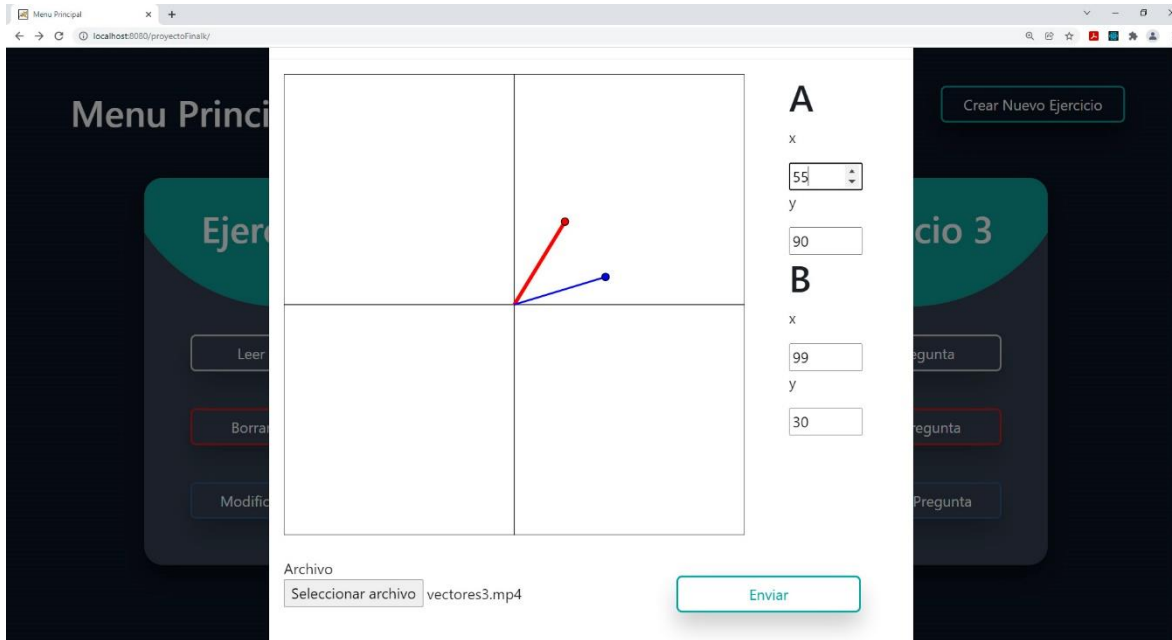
Menu Principal × +

localhost:8080/proyectoFinalk/

Menu Princi

Crear Nuevo Ejercicio

Ejer

cio 3

Leer

regunta

Borrar

regunta

Modific

Pregunta

A

x

55

y

90

B

x

99

y

30

Archivo

Seleccionar archivo vectores3.mp4

Enviar